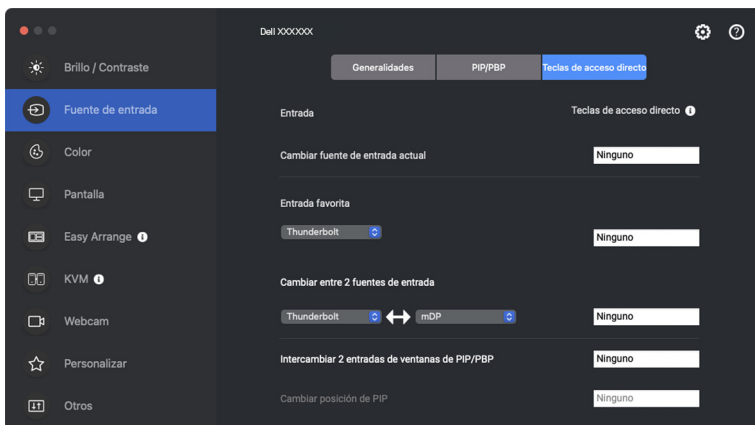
Dell XXXXXX

Brillo / Contraste
Fuente de entrada
Color
Pantalla
Easy Arrange
KVM
Webcam
Personalizar
Otros

Generalidades
PIP/PBP
Teclas de acceso directo

Entrada
Teclas de acceso directo

Cambiar fuente de entrada actual
Ninguno

Entrada favorita
Thunderbolt
Ninguno

Cambiar entre 2 fuentes de entrada
Thunderbolt
mDP
Ninguno

Intercambiar 2 entradas de ventanas de PIP/PBP
Ninguno

Cambiar posición de PIP
Ninguno